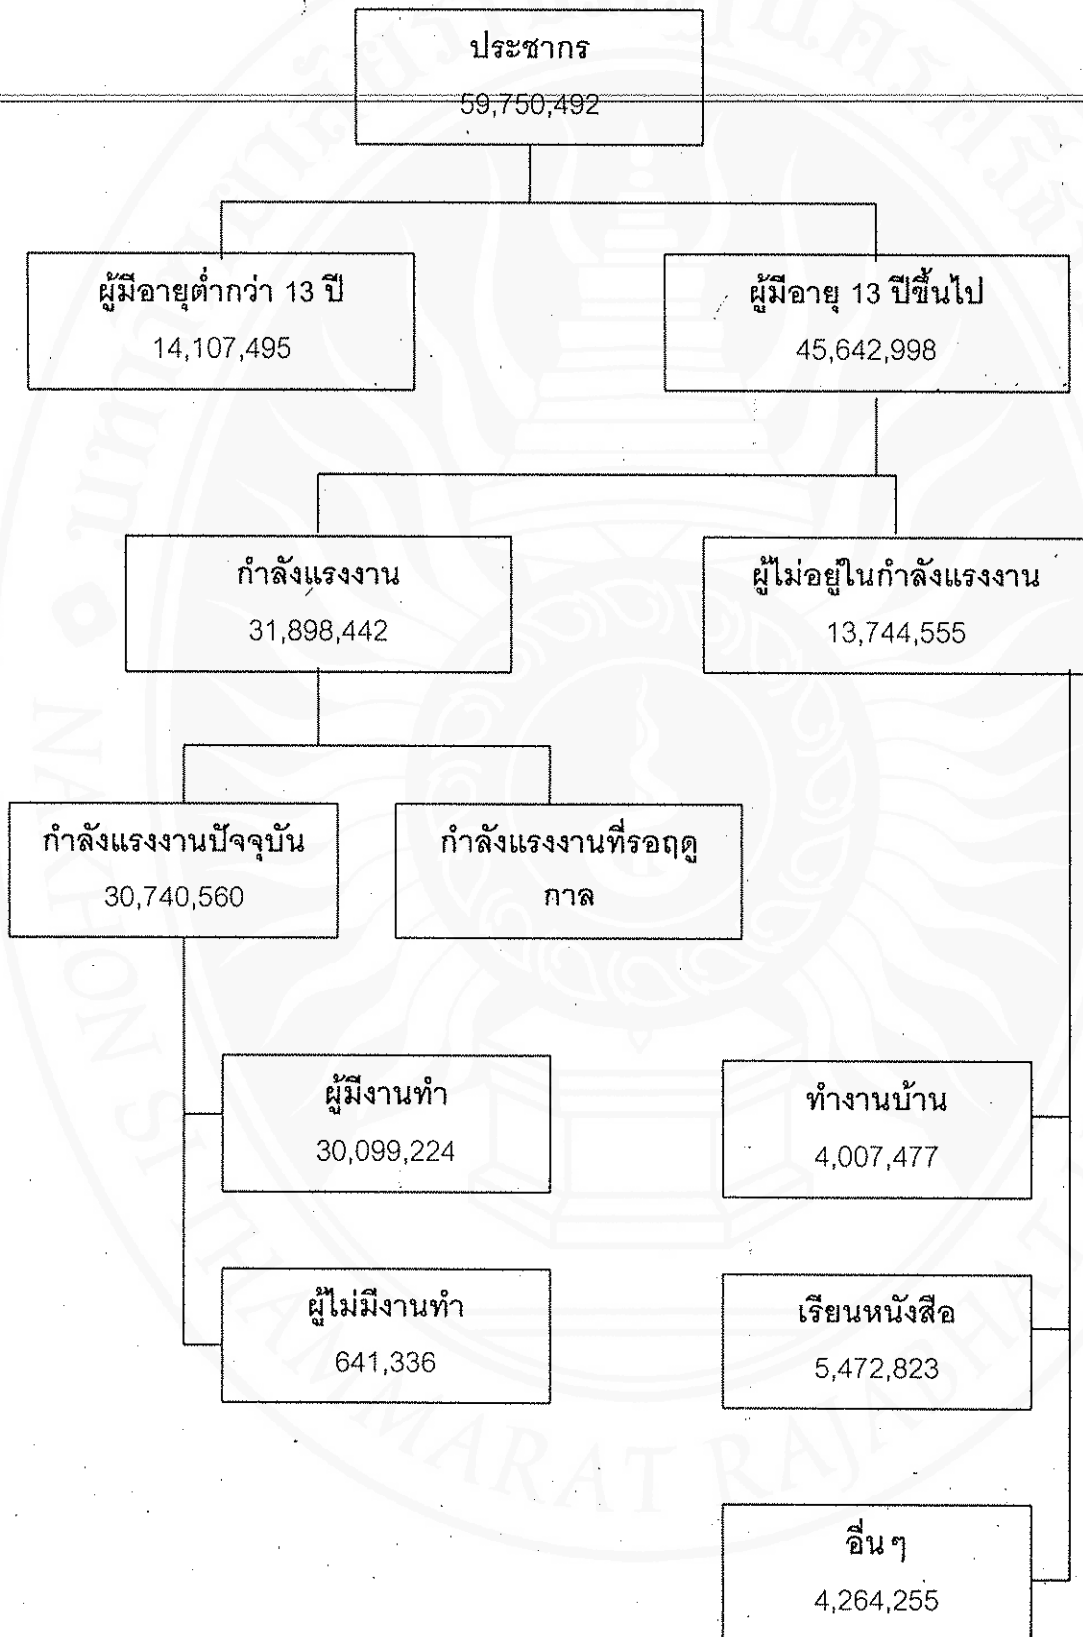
ประชากร
59,750,492

ผู้มีอายุต่ำกว่า 13 ปี
14,107,495

ผู้มีอายุ 13 ปีขึ้นไป
45,642,998

กำลังแรงงาน
31,898,442

ผู้ไม่อยู่ในกำลังแรงงาน
13,744,555

กำลังแรงงานปัจจุบัน
30,740,560

กำลังแรงงานที่รอฤดูกาล

ผู้มีงานทำ
30,099,224

ทำงานบ้าน
4,007,477

ผู้ไม่มีงานทำ
641,336

เรียนหนังสือ
5,472,823

อื่น ๆ
4,264,255

NAKHON SI THAMMARAT RAJABHAT